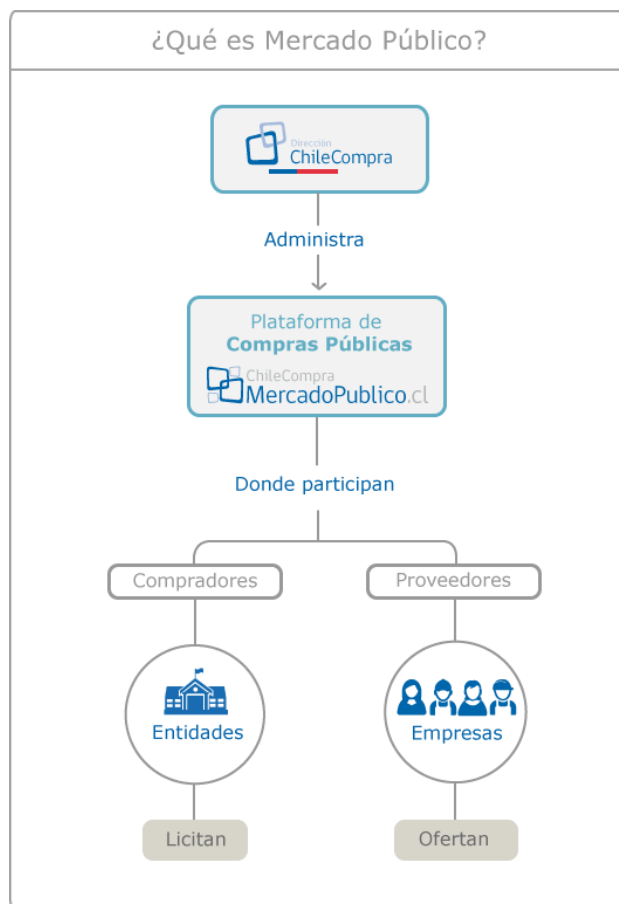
¿Qué es Mercado Público?

Dirección ChileCompra

Administra

Plataforma de **Compras Públicas**

ChileCompra MercadoPublico.cl

Donde participan

Compradores

Proveedores

Entidades

Empresas

Licitan

Ofertan